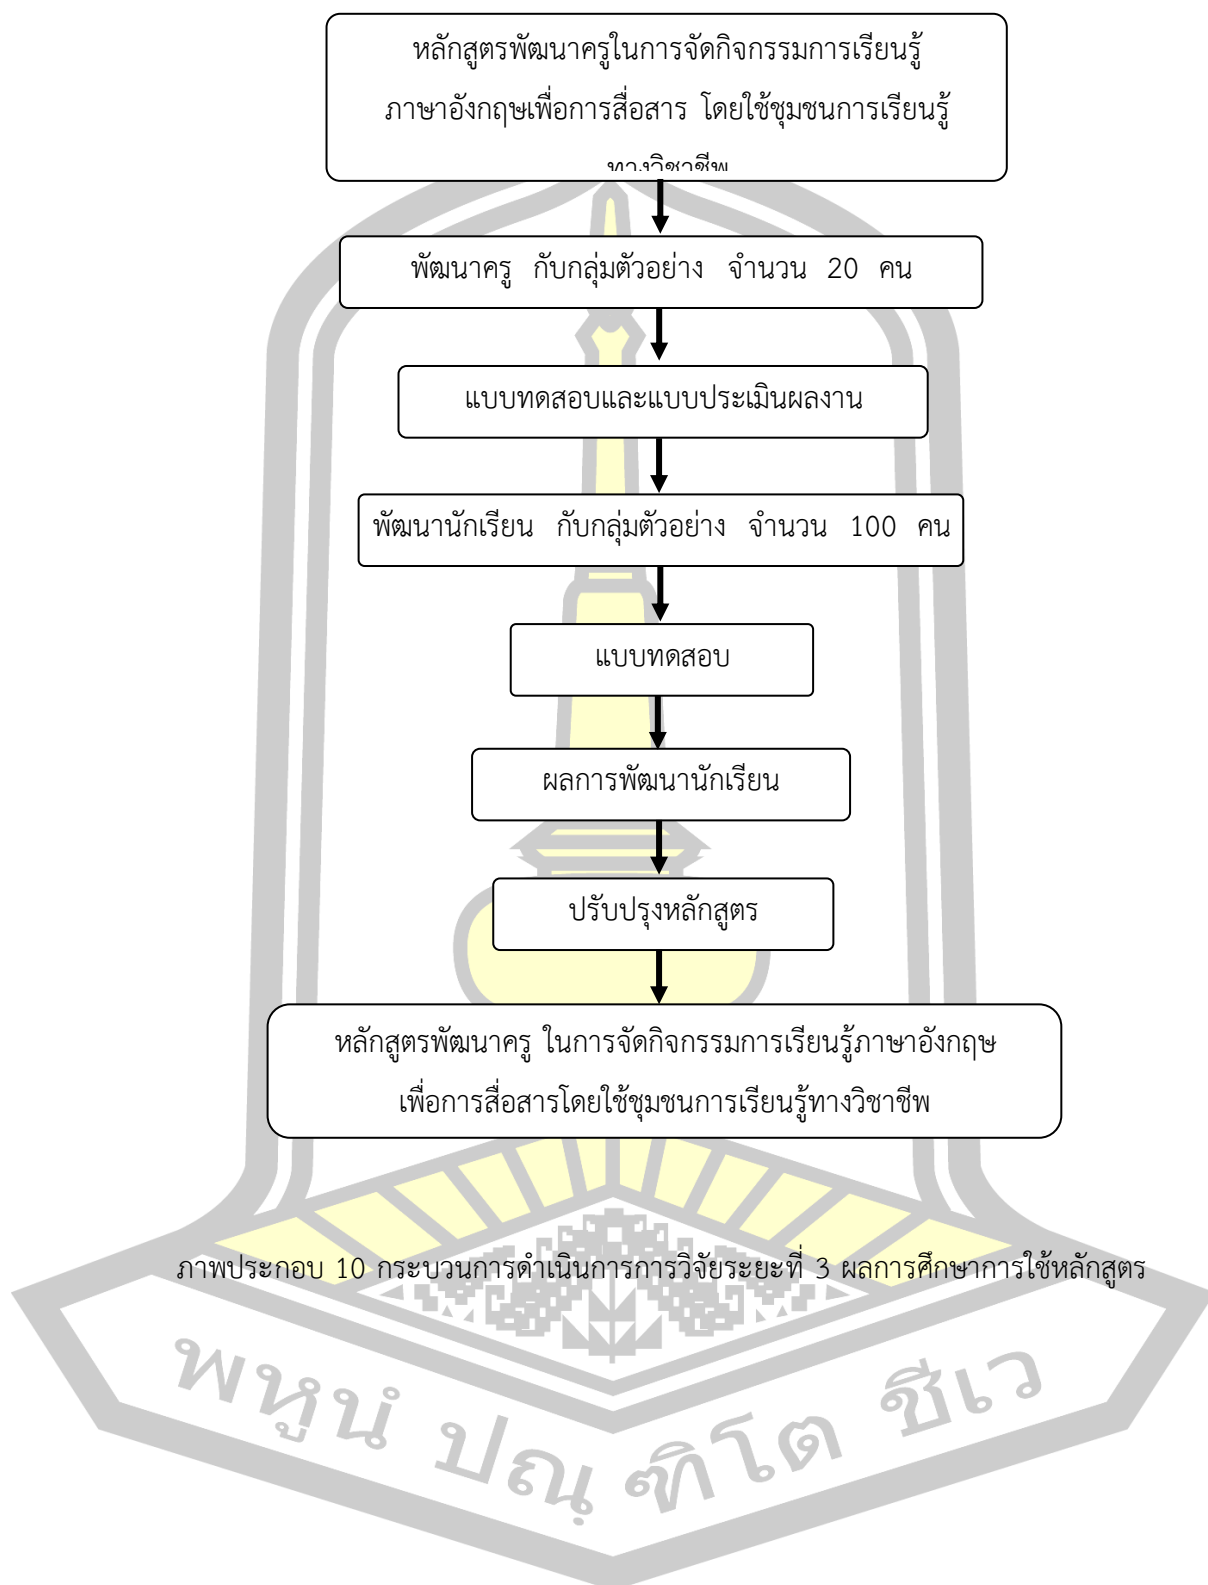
หลักสูตรพัฒนาครูในการจัดกิจกรรมการเรียนรู้ภาษาอังกฤษเพื่อการสื่อสาร โดยใช้ชุมชนการเรียนรู้ทางวิชาชีพ

พัฒนาครู กับกลุ่มตัวอย่าง จำนวน 20 คน

แบบทดสอบและแบบประเมินผลงาน

พัฒนานักเรียน กับกลุ่มตัวอย่าง จำนวน 100 คน

แบบทดสอบ

ผลการพัฒนานักเรียน

ปรับปรุงหลักสูตร

หลักสูตรพัฒนาครู ในการจัดกิจกรรมการเรียนรู้ภาษาอังกฤษเพื่อการสื่อสารโดยใช้ชุมชนการเรียนรู้ทางวิชาชีพ

ภาพประกอบ 10 กระบวนการดำเนินการการวิจัยระยะที่ 3 ผลการศึกษาการใช้หลักสูตร

พหูน ปณ ศิโต ชีเว